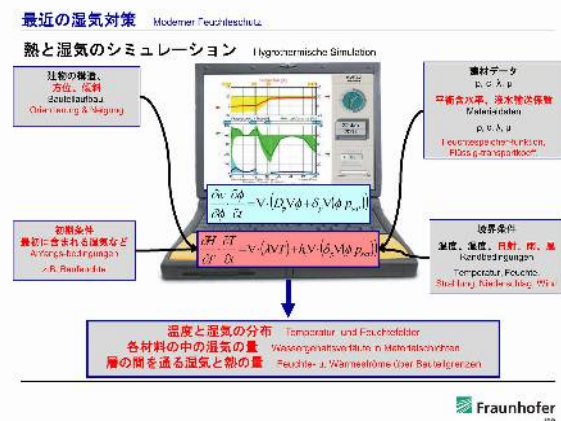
最近の湿気対策 Moderner Feuchteschutz

熱と湿気のシミュレーション Hygrothermische Simulation

建物の構造、方位、傾斜
Bauteilaufbau
Orientierung & Neigung

素材データ
ρ, c, λ, μ
平衡含水率、液水輸送係数
Materialdaten
ρ, c, λ, μ
Feuchtespeicherfunktion, Flüssigtransportkoeff.

$\frac{\partial w}{\partial \phi} \cdot \frac{\partial \phi}{\partial t} = \nabla \cdot \left(D_\phi \nabla \phi + \delta_p \nabla (\phi \, p_{sat})\right)$

$\frac{\partial H}{\partial T} \cdot \frac{\partial T}{\partial t} = \nabla \cdot (\lambda \nabla T) + h_v \nabla \cdot \left(\delta_p \nabla (\phi \, p_{sat})\right)$

初期条件
最初に含まれる湿気など
Anfangsbedingungen
z.B. Baufeuchte

境界条件
温度、湿度、日射、雨、風
Randbedingungen
Temperatur, Feuchte, Strahlung, Niederschlag, Wind

温度と湿気の分布 Temperatur- und Feuchtefelder
各材料の中の湿気の量 Wassergehaltsverläufe in Materialschichten
層の間を通る湿気と熱の量 Feuchte- u. Wärmeströme über Bauteilgrenzen

Fraunhofer